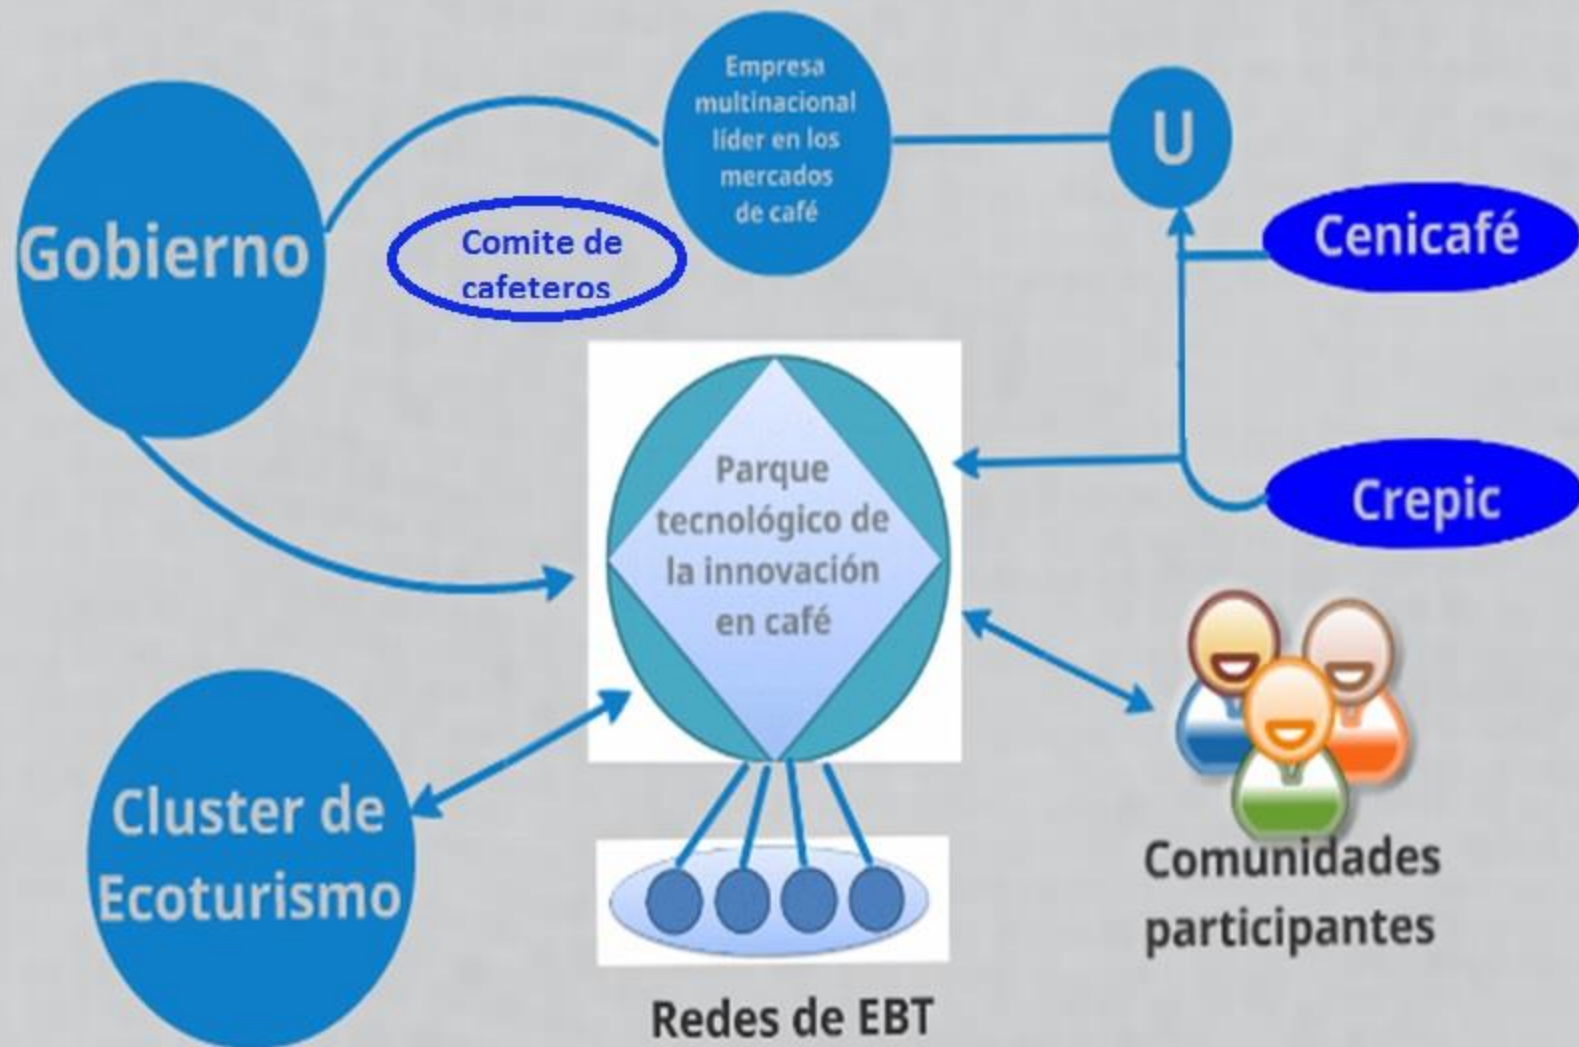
Gobierno

Comite de cafeteros

Empresa multinacional líder en los mercados de café

U

Cenicafé

Crepic

Parque tecnológico de la innovación en café

Cluster de Ecoturismo

Redes de EBT

Comunidades participantes